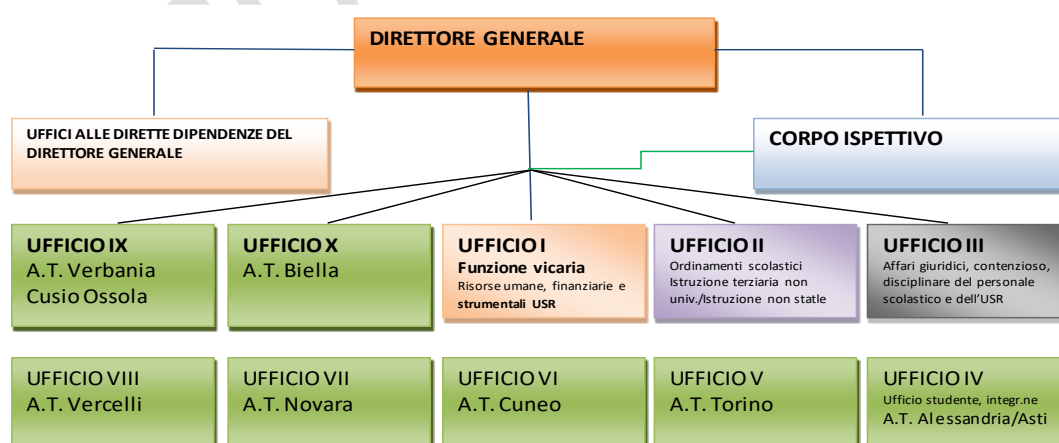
DIRETTORE GENERALE

UFFICI ALLE DIRETTE DIPENDENZE DEL DIRETTORE GENERALE

CORPO ISPETTIVO

UFFICIO IX
A.T. Verbania Cusio Ossola

UFFICIO X
A.T. Biella

UFFICIO I
Funzione vicaria
Risorse umane, finanziarie e strumentali USR

UFFICIO II
Ordinamenti scolastici Istruzione terziaria non univ./Istruzione non statle

UFFICIO III
Affari giuridici, contenzioso, disciplinare del personale scolastico e dell'USR

UFFICIO VIII
A.T. Vercelli

UFFICIO VII
A.T. Novara

UFFICIO VI
A.T. Cuneo

UFFICIO V
A.T. Torino

UFFICIO IV
Ufficio studente, integr.ne
A.T. Alessandria/Asti